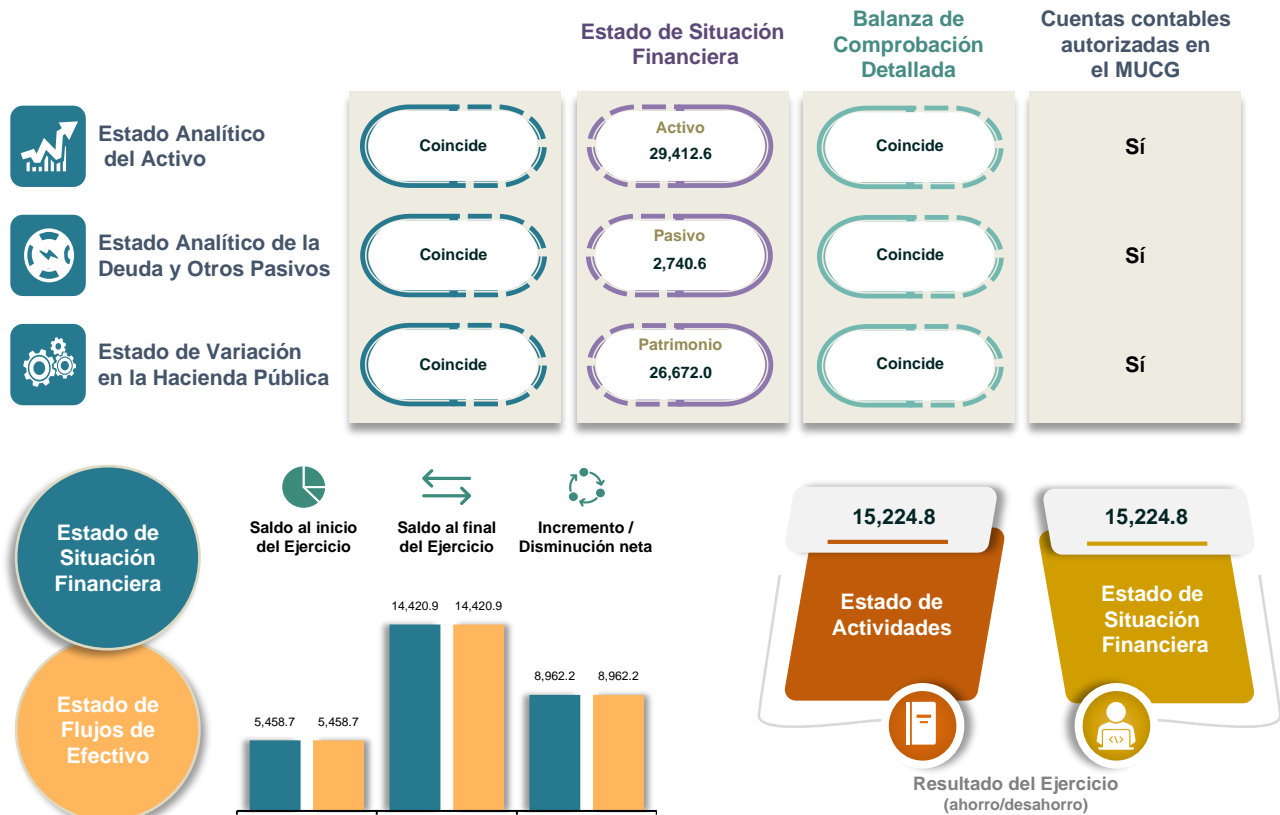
Estado de Situación Financiera

Balanza de Comprobación Detallada

Cuentas contables autorizadas en el MUCG

Estado Analítico del Activo

Coincide

Activo
29,412.6

Coincide

Sí

Estado Analítico de la Deuda y Otros Pasivos

Coincide

Pasivo
2,740.6

Coincide

Sí

Estado de Variación en la Hacienda Pública

Coincide

Patrimonio
26,672.0

Coincide

Sí

Estado de Situación Financiera

Estado de Flujos de Efectivo

Saldo al inicio del Ejercicio

Saldo al final del Ejercicio

Incremento / Disminución neta

5,458.7 5,458.7

14,420.9 14,420.9

8,962.2 8,962.2

15,224.8

Estado de Actividades

15,224.8

Estado de Situación Financiera

Resultado del Ejercicio
(ahorro/desahorro)